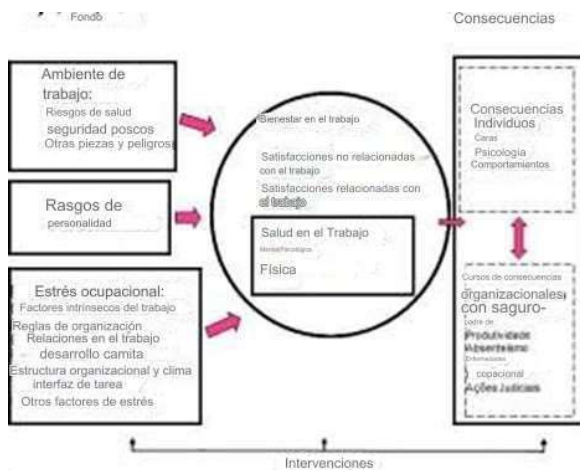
Fondo

Consecuencias

Ambiente de trabajo:
Riesgos de salud
seguridad poscos
Otras piezas y peligros

Rasgos de
personalidad

Estrés ocupacional:
Factores intrínsecos del trabajo
Reglas de organización
Relaciones en el trabajo
desarrollo camita
Estructura organizacional y clima
interfaz de tarea
Otros factores de estrés

Bienestar en el trabajo
Satisfacciones no relacionadas con el trabajo
Satisfacciones relacionadas con el trabajo

Salud en el Trabajo
Mental/Psicológica
Física

Consecuencias
Individuos
Caras
Psicología
Comportamientos

Cursos de consecuencias
organizacionales con saguro-
Lesão de
Produtividade
Absenteísmo
Enfermedades
copacional
Ações Judiciais

Intervenciones